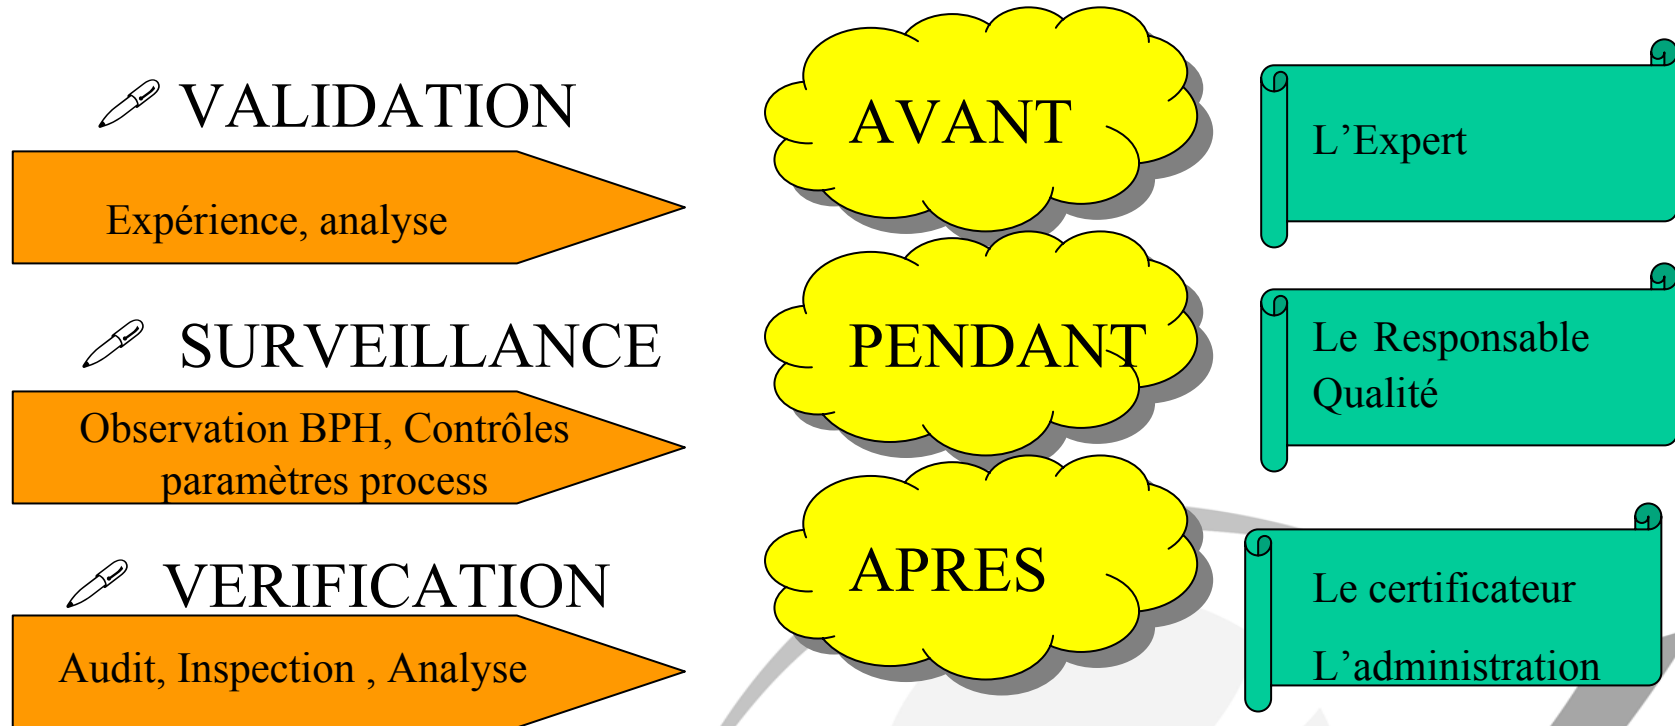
VALIDATION

Expérience, analyse

SURVEILLANCE

Observation BPH, Contrôles paramètres process

VERIFICATION

Audit, Inspection , Analyse

AVANT

PENDANT

APRES

L'Expert

Le Responsable Qualité

Le certificateur

L'administration